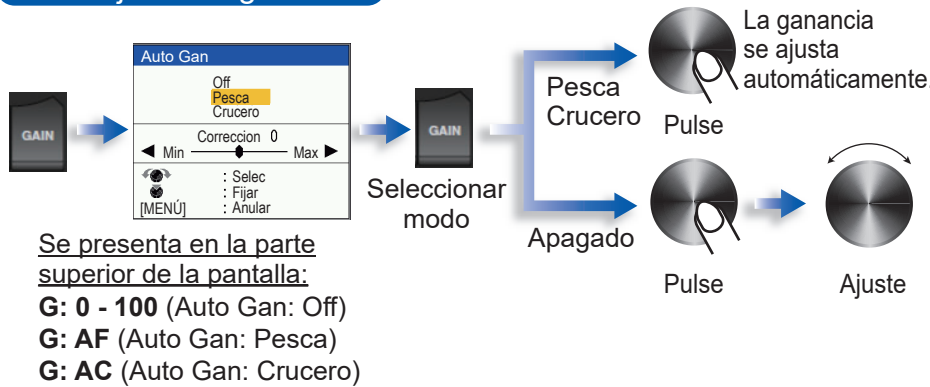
GAIN

Auto Gan
Off
Pesca
Crucero
Correccion 0
◀ Min Max ▶
: Selec
: Fijar
[MENÚ] : Anular

GAIN

Seleccionar modo

Pesca
Crucero

Apagado

La ganancia se ajusta automáticamente.

Pulse

Pulse

Ajuste

Se presenta en la parte superior de la pantalla:
**G: 0 - 100** (Auto Gan: Off)
**G: AF** (Auto Gan: Pesca)
**G: AC** (Auto Gan: Crucero)